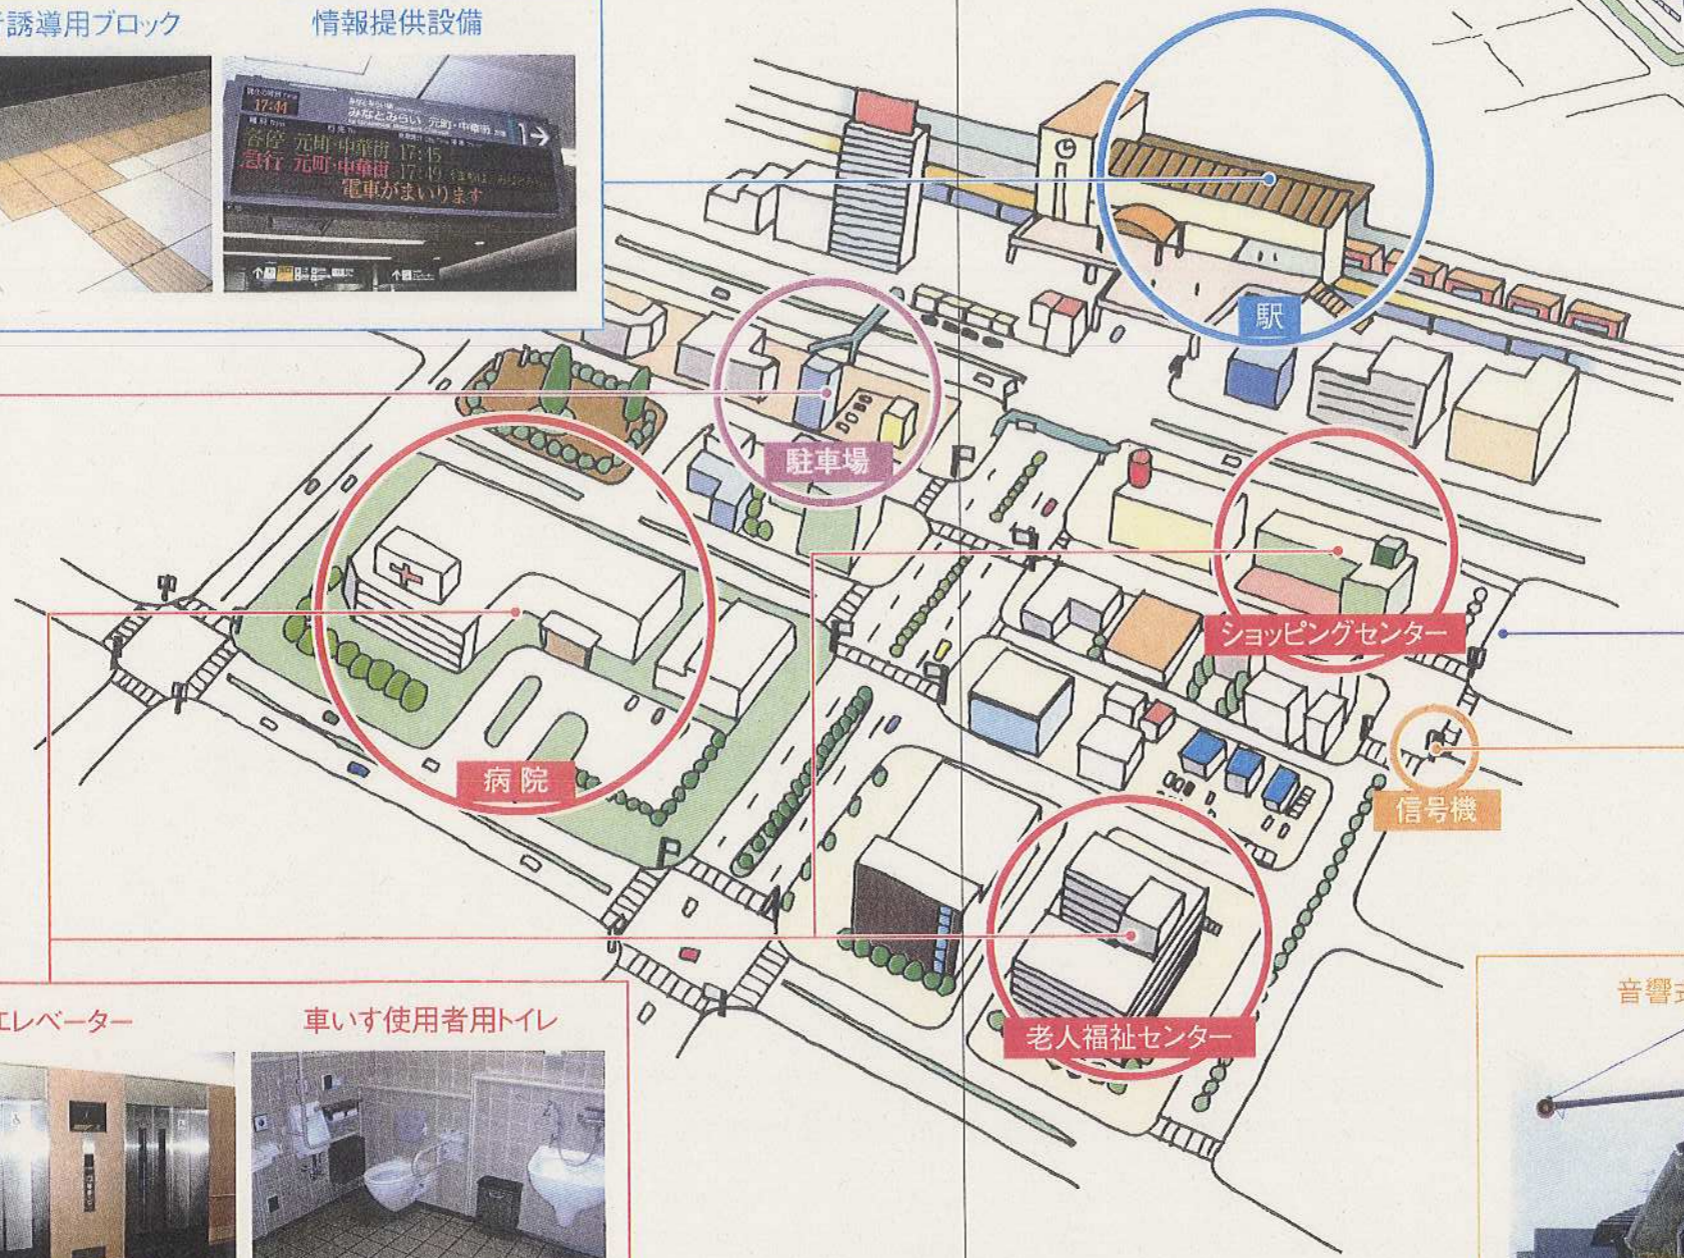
誘導用ブロック

情報提供設備

17:44
みなとみらい 元町・中華街
各停 元町・中華街 17:45
急行 元町・中華街 17:49
電車がまいります

駅

駐車場

病院

ショッピングセンター

信号機

老人福祉センター

エレベーター

車いす使用者用トイレ

音響式